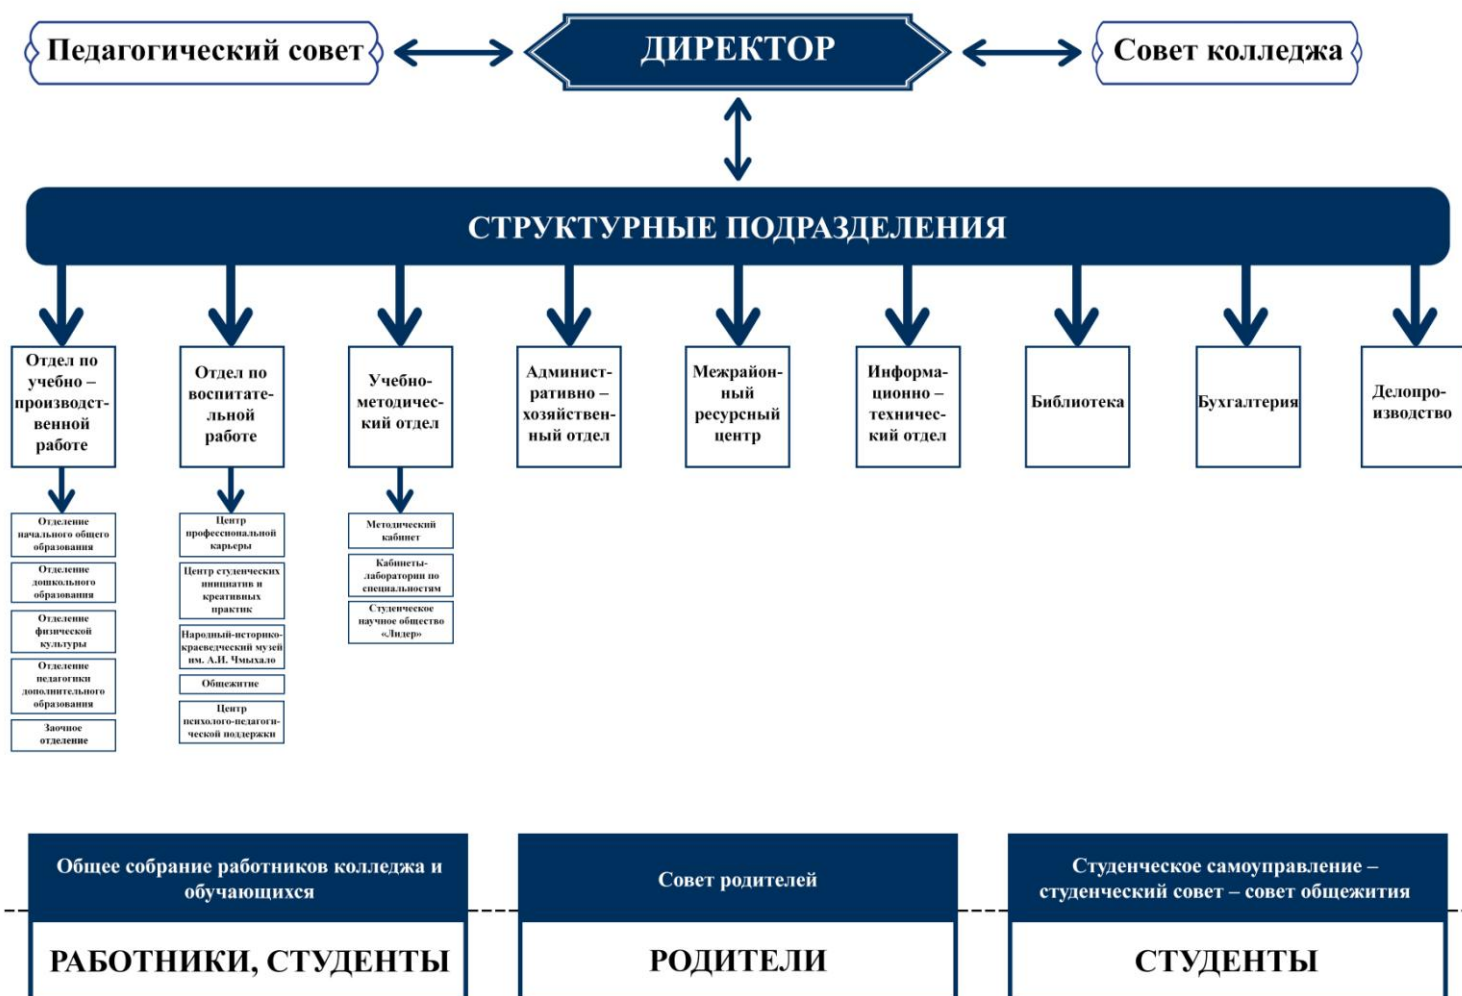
Педагогический совет

ДИРЕКТОР

Совет колледжа

СТРУКТУРНЫЕ ПОДРАЗДЕЛЕНИЯ

Отдел по учебно – производственной работе

Отделение начального общего образования

Отделение дошкольного образования

Отделение физической культуры

Отделение педагогики дополнительного образования

Заочное отделение

Отдел по воспитательной работе

Центр профессиональной карьеры

Центр студенческих инициатив и креативных практик

Народный-историко-краеведческий музей им. А.И. Чмыхало

Общежитие

Центр психолого-педагогической поддержки

Учебно-методический отдел

Методический кабинет

Кабинеты-лаборатории по специальностям

Студенческое научное общество «Лидер»

Административно – хозяйственный отдел

Межрайонный ресурсный центр

Информационно – технический отдел

Библиотека

Бухгалтерия

Делопроизводство

Общее собрание работников колледжа и обучающихся

РАБОТНИКИ, СТУДЕНТЫ

Совет родителей

РОДИТЕЛИ

Студенческое самоуправление – студенческий совет – совет общежития

СТУДЕНТЫ